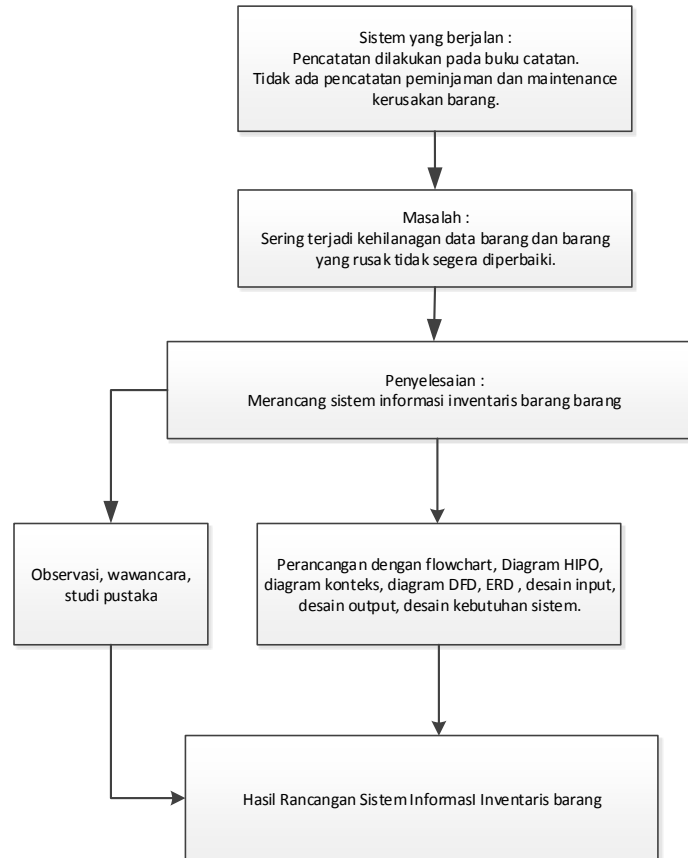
Sistem yang berjalan :
Pencatatan dilakukan pada buku catatan.
Tidak ada pencatatan peminjaman dan maintenance kerusakan barang.

Masalah :
Sering terjadi kehilanagan data barang dan barang yang rusak tidak segera diperbaiki.

Penyelesaian :
Merancang sistem informasi inventaris barang barang

Observasi, wawancara, studi pustaka

Perancangan dengan flowchart, Diagram HIPO, diagram konteks, diagram DFD, ERD , desain input, desain output, desain kebutuhan sistem.

Hasil Rancangan Sistem InformasI Inventaris barang